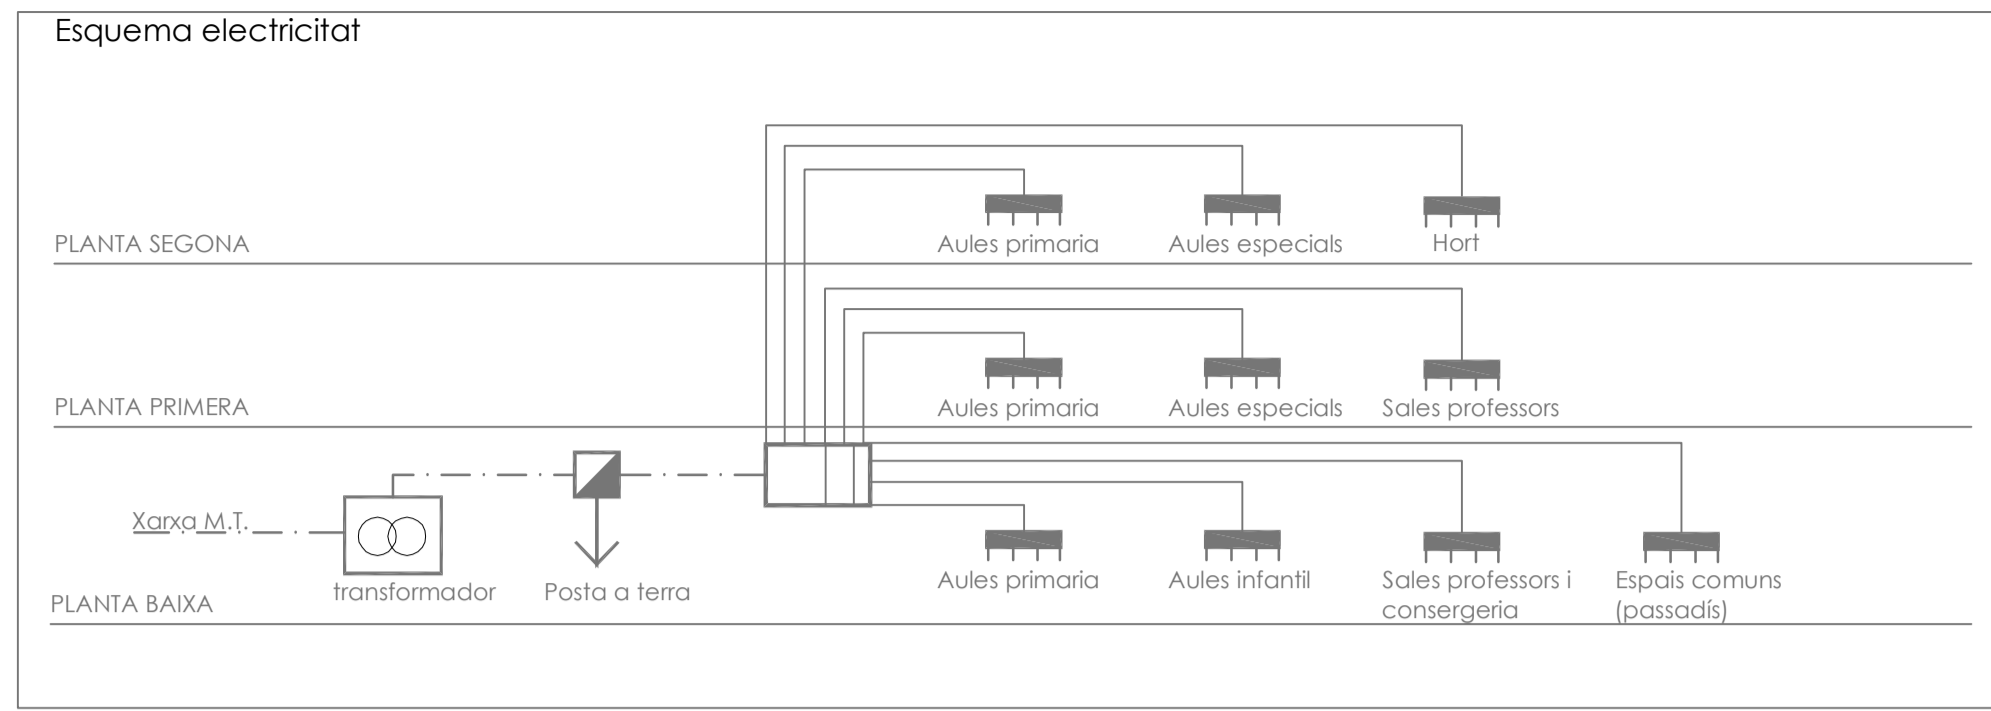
Esquema electricitat

PLANTA SEGONA

Aules primaria

Aules especials

Hort

PLANTA PRIMERA

Aules primaria

Aules especials

Sales professors

Xarxa M.T.

transformador

Posta a terra

PLANTA BAIXA

Aules primaria

Aules infantil

Sales professors i consergeria

Espais comuns (passadís)